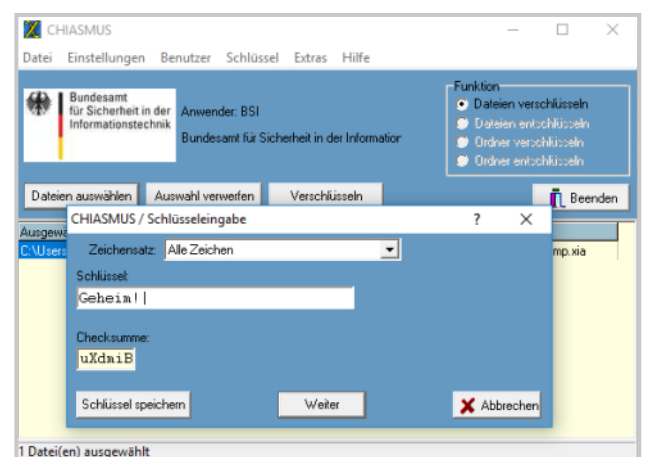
CHIASMUS

Datei Einstellungen Benutzer Schlüssel Extras Hilfe

Bundesamt für Sicherheit in der Informationstechnik

Anwender: BSI

Bundesamt für Sicherheit in der Informatior

Funktion
Dateien verschlüsseln
Dateien entschlüsseln
Ordner verschlüsseln
Ordner entschlüsseln

Dateien auswählen
Auswahl verwerfen
Verschlüsseln
Beenden

Ausgew
C:\Users
mp.xia

CHIASMUS / Schlüsseleingabe
?
X

Zeichensatz: Alle Zeichen

Schlüssel:
Geheim!|

Checksumme:
uXdmiB

Schlüssel speichern
Weiter
Abbrechen

1 Datei(en) ausgewählt